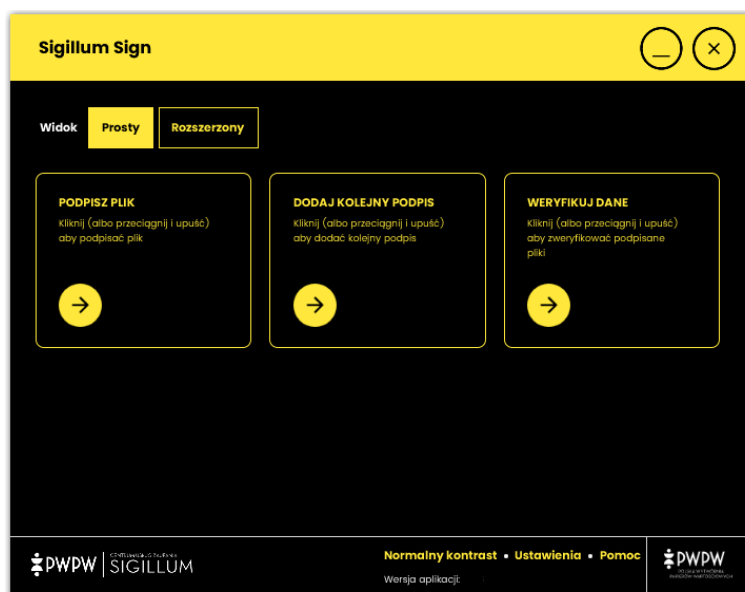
Sigillum Sign

Widok Prosty Rozszerzony

PODPISZ PLIK
Kliknij (albo przeciągnij i upuść) aby podpisać plik

DODAJ KOLEJNY PODPIS
Kliknij (albo przeciągnij i upuść) aby dodać kolejny podpis

WERYFIKUJ DANE
Kliknij (albo przeciągnij i upuść) aby zweryfikować podpisane pliki

PWPW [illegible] SIGILLUM

Normalny kontrast • Ustawienia • Pomoc

Wersja aplikacji:

PWPW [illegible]